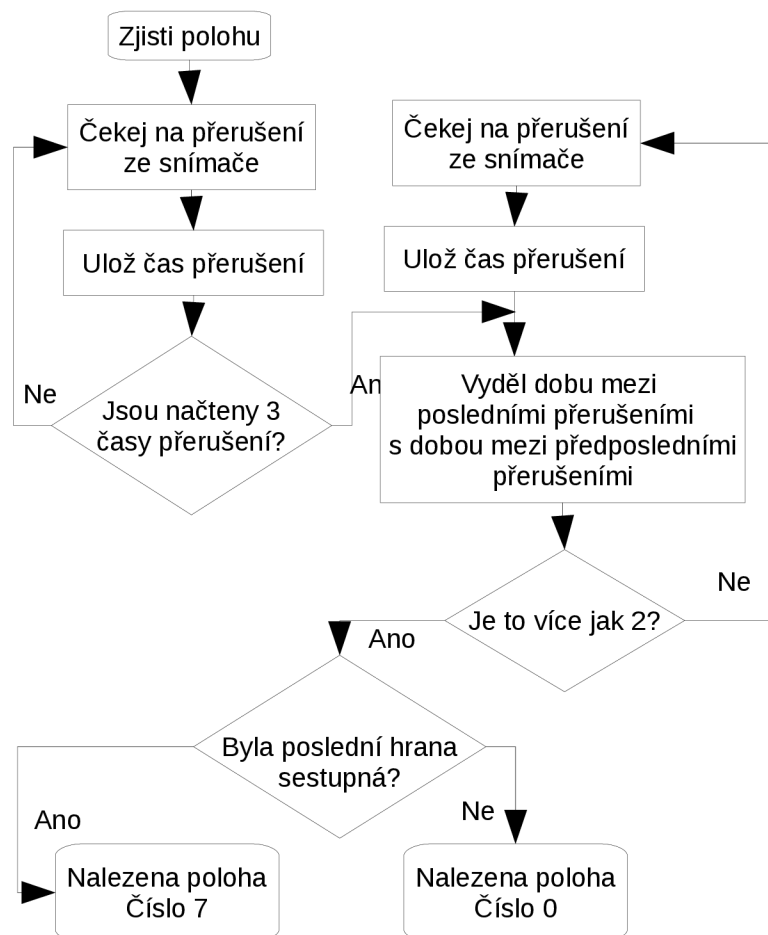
Zjisti polohu

Čekej na přerušení ze snímače

Ulož čas přerušení

Ne

Jsou načteny 3 časy přerušení?

An

Čekej na přerušení ze snímače

Ulož čas přerušení

Vyděl dobu mezi posledními přerušeními s dobou mezi předposledními přerušeními

Ne

Je to více jak 2?

Ano

Byla poslední hrana sestupná?

Ano

Ne

Nalezena poloha Číslo 7

Nalezena poloha Číslo 0